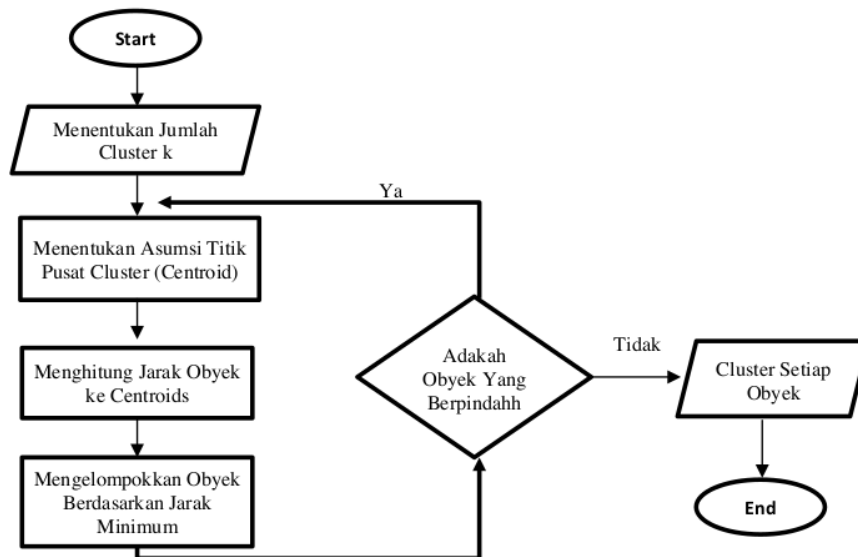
Start

Menentukan Jumlah Cluster k

Ya

Menentukan Asumsi Titik Pusat Cluster (Centroid)

Menghitung Jarak Obyek ke Centroids

Mengelompokkan Obyek Berdasarkan Jarak Minimum

Adakah Obyek Yang Berpindahh

Tidak

Cluster Setiap Obyek

End